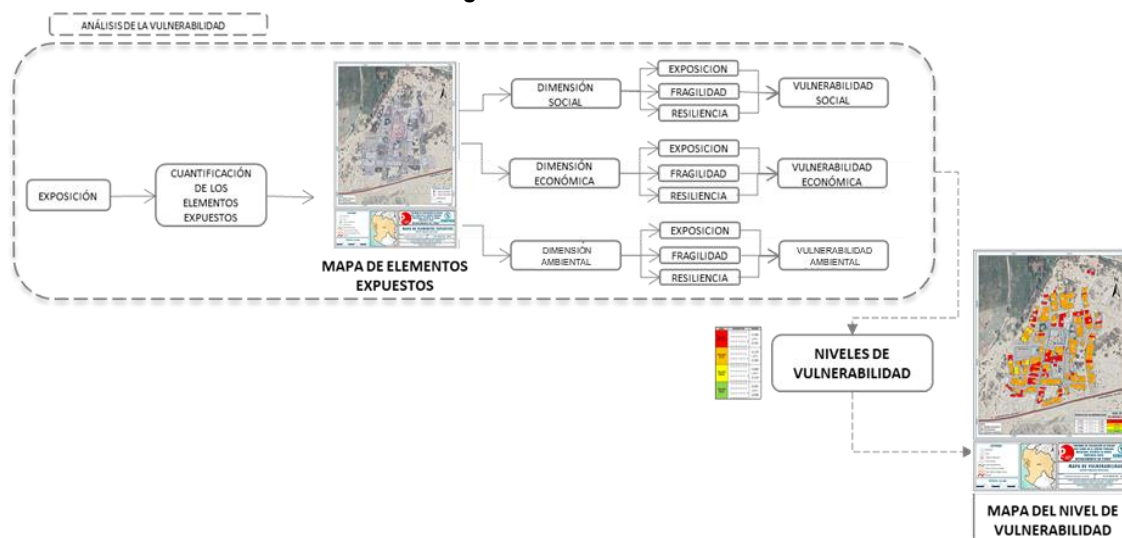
ANÁLISIS DE LA VULNERABILIDAD

EXPOSICIÓN

CUANTIFICACIÓN DE LOS ELEMENTOS EXPUESTOS

MAPA DE ELEMENTOS EXPUESTOS

DIMENSIÓN SOCIAL

EXPOSICION

FRAGILIDAD

RESILIENCIA

VULNERABILIDAD SOCIAL

DIMENSIÓN ECONÓMICA

EXPOSICION

FRAGILIDAD

RESILIENCIA

VULNERABILIDAD ECONÓMICA

DIMENSIÓN AMBIENTAL

EXPOSICION

FRAGILIDAD

RESILIENCIA

VULNERABILIDAD AMBIENTAL

NIVELES DE VULNERABILIDAD

MAPA DE VULNERABILIDAD

MAPA DEL NIVEL DE VULNERABILIDAD